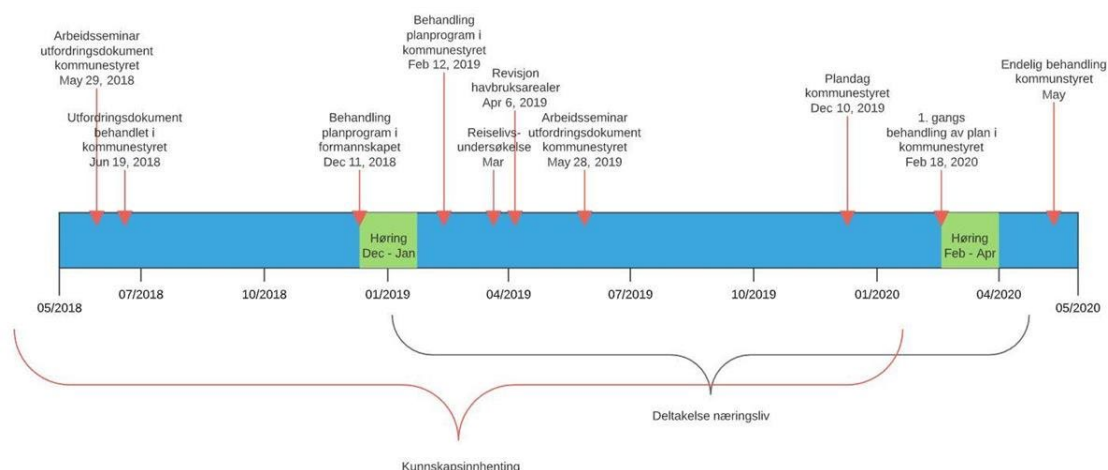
Arbeidsseminar utfordringsdokument kommunestyret May 29, 2018

Utfordringsdokument behandlet i kommunestyret Jun 19, 2018

Behandling planprogram i formannskapet Dec 11, 2018

Behandling planprogram i kommunestyret Feb 12, 2019

Revisjon havbruksarealer Apr 6, 2019

Reiselivs-undersøkelse Mar

Arbeidsseminar utfordringsdokument kommunestyret May 28, 2019

Plandag kommunestyret Dec 10, 2019

1. gangs behandling av plan i kommunestyret Feb 18, 2020

Endelig behandling kommunstyret May

Høring Dec - Jan

Høring Feb - Apr

05/2018 07/2018 10/2018 01/2019 04/2019 07/2019 10/2019 01/2020 04/2020 05/2020

Deltakelse næringsliv

Kunnskapsinnhenting